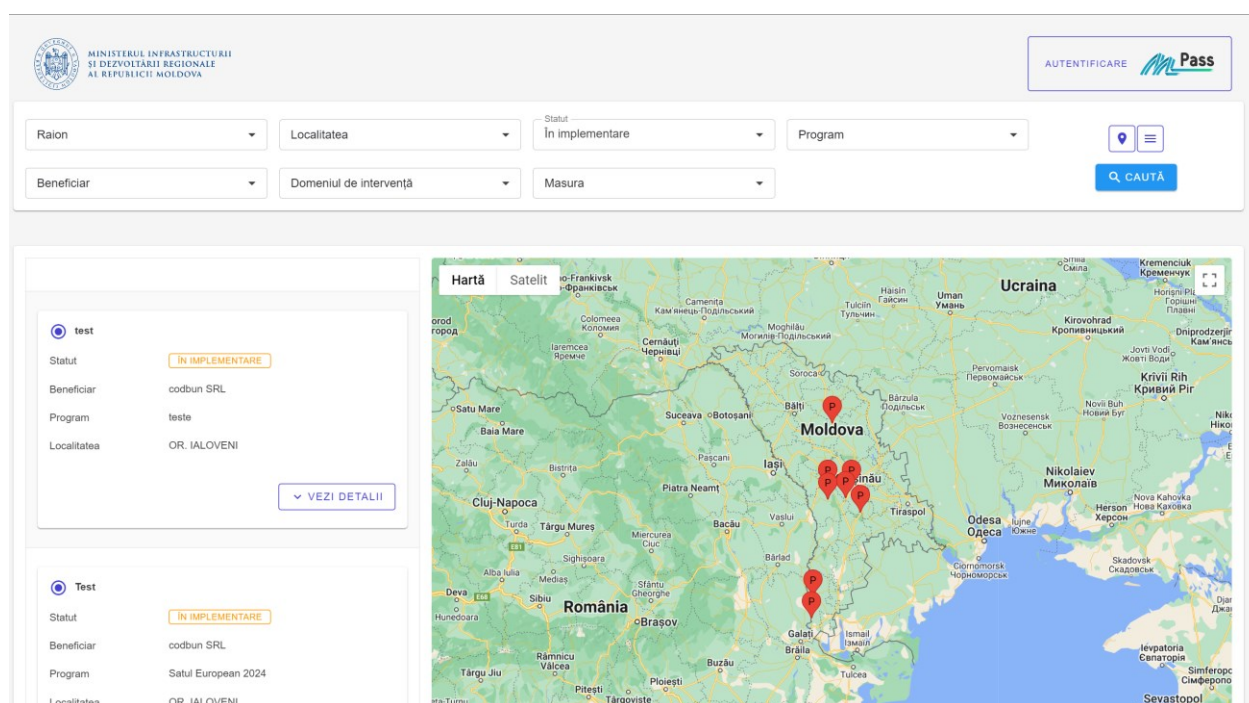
MINISTERUL INFRASTRUCTURII ȘI DEZVOLTĂRII REGIONALE AL REPUBLICII MOLDOVA

AUTENTIFICARE MPass

Raion
Localitatea
Statut
În implementare
Program
Beneficiar
Domeniul de intervenţă
Masura
CAUTĂ

test
Statut ÎN IMPLEMENTARE
Beneficiar codbun SRL
Program teste
Localitatea OR. IALOVENI
VEZI DETALII

Test
Statut ÎN IMPLEMENTARE
Beneficiar codbun SRL
Program Satul European 2024
Localitatea OR. IALOVENI

Hartă Satelit

Ucraina
Moldova
România
Camenița
Colomeea
Cernăuți
Moghilău
Tulcin
Uman
Kirovohrad
Soroca
Bălți
Bârzula
Suceava
Botoșani
Satu Mare
Baia Mare
Iași
Pașcani
Piatra Neamț
Bistrița
Zalău
Cluj-Napoca
Turda
Târgu Mureș
Miercurea Ciuc
Bacău
Vaslui
Tiraspol
Odesa
Nikolaiev
Herson
Voznesensk
Pervomaisk
Krivii Rih
Bârlad
Sighișoara
Alba Iulia
Mediaș
Sfântu Gheorghe
Sibiu
Deva
Hunedoara
Brașov
Galați
Brăila
Ismail
Tulcea
Buzău
Râmnicu Vâlcea
Târgu Jiu
Pitești
Ploiești
Târgoviște
Sevastopol
Ievpatoria
Simferopol
Skadovsk
Nova Kahovka
Kremenciuk
Dniprodzerjinsk
Jovti Vodi